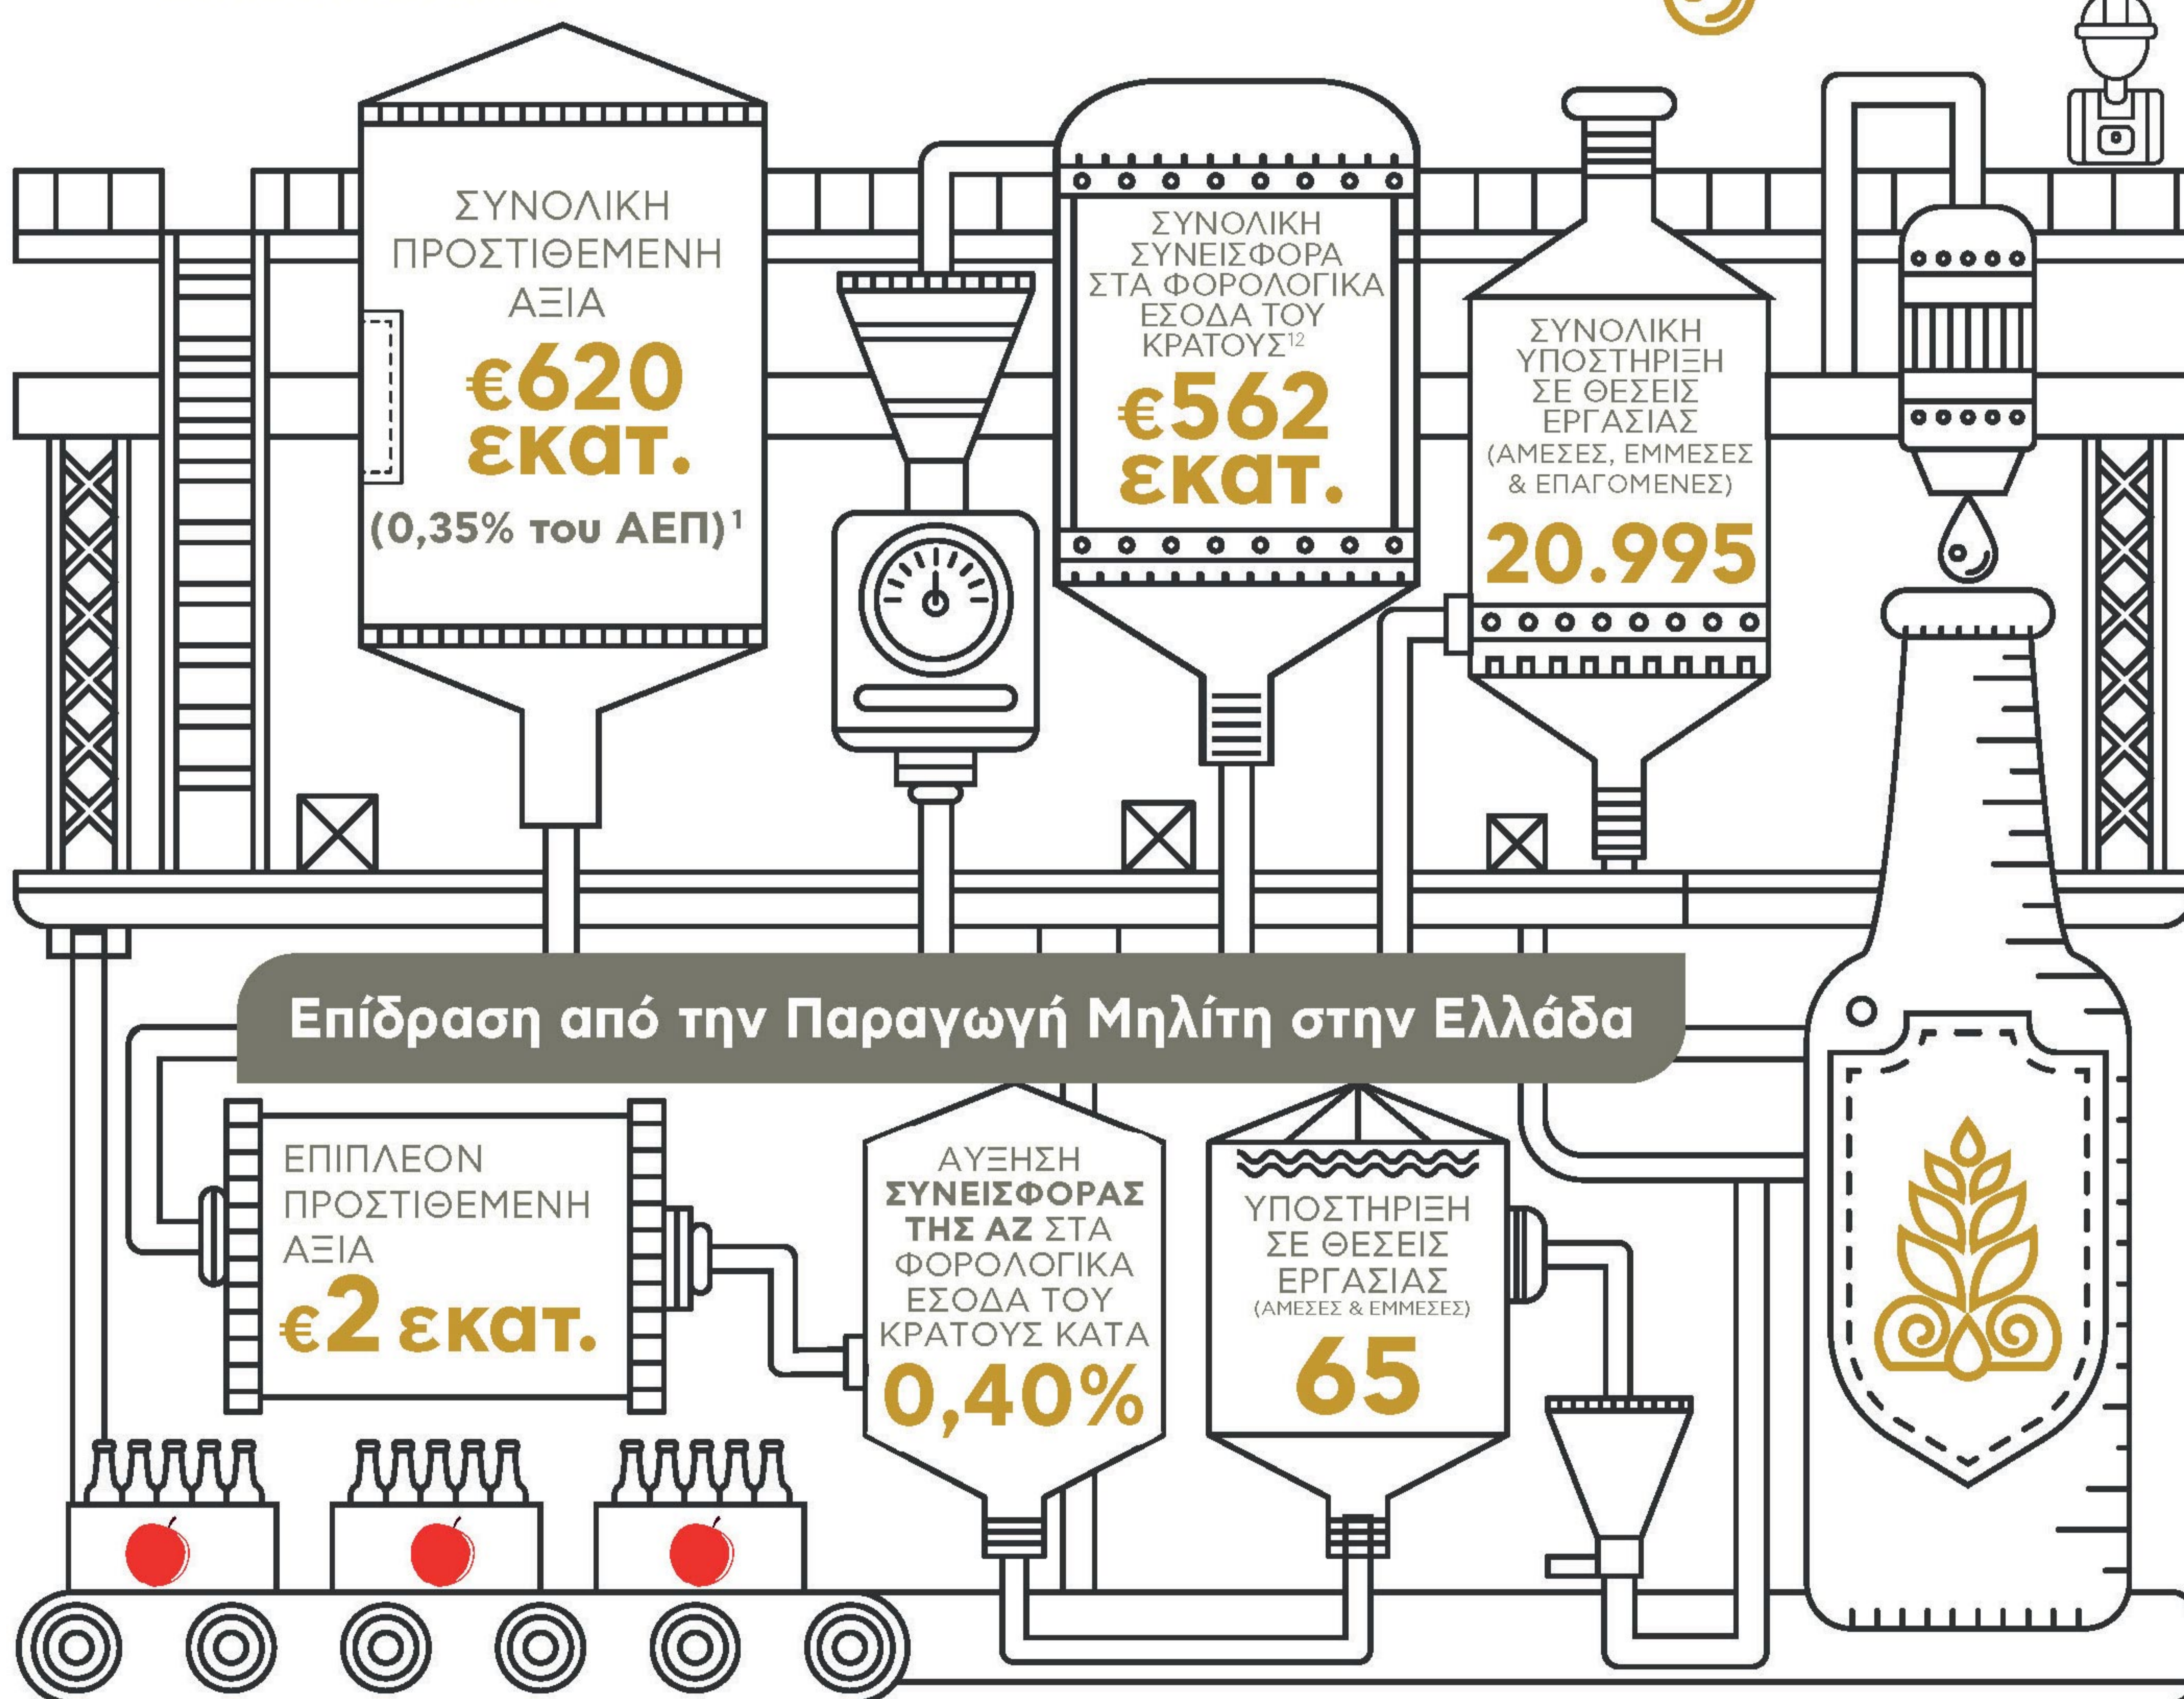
ΣΥΝΟΛΙΚΗ ΠΡΟΣΤΙΘΕΜΕΝΗ ΑΞΙΑ
€620 εκατ.
(0,35% του ΑΕΠ)$^1$

ΣΥΝΟΛΙΚΗ ΣΥΝΕΙΣΦΟΡΑ ΣΤΑ ΦΟΡΟΛΟΓΙΚΑ ΕΣΟΔΑ ΤΟΥ ΚΡΑΤΟΥΣ$^{12}$
€562 εκατ.

ΣΥΝΟΛΙΚΗ ΥΠΟΣΤΗΡΙΞΗ ΣΕ ΘΕΣΕΙΣ ΕΡΓΑΣΙΑΣ (ΑΜΕΣΕΣ, ΕΜΜΕΣΕΣ & ΕΠΑΓΟΜΕΝΕΣ)
20.995

Επίδραση από την Παραγωγή Μηλίτη στην Ελλάδα

ΕΠΙΠΛΕΟΝ ΠΡΟΣΤΙΘΕΜΕΝΗ ΑΞΙΑ
€2 εκατ.

ΑΥΞΗΣΗ ΣΥΝΕΙΣΦΟΡΑΣ ΤΗΣ ΑΖ ΣΤΑ ΦΟΡΟΛΟΓΙΚΑ ΕΣΟΔΑ ΤΟΥ ΚΡΑΤΟΥΣ ΚΑΤΑ
0,40%

ΥΠΟΣΤΗΡΙΞΗ ΣΕ ΘΕΣΕΙΣ ΕΡΓΑΣΙΑΣ (ΑΜΕΣΕΣ & ΕΜΜΕΣΕΣ)
65